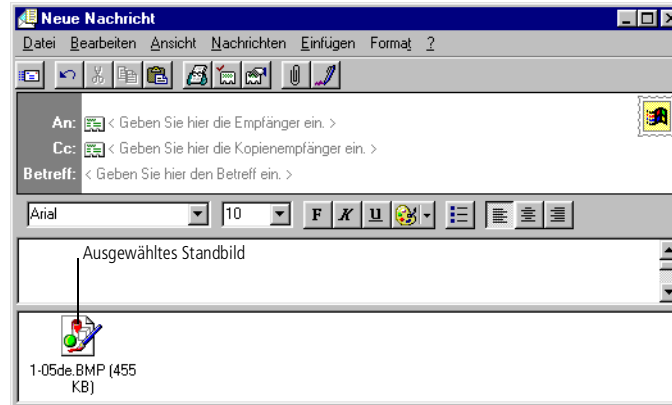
Neue Nachricht

Datei Bearbeiten Ansicht Nachrichten Einfügen Format ?

An: < Geben Sie hier die Empfänger ein. >

Cc: < Geben Sie hier die Kopienempfänger ein. >

Betreff: < Geben Sie hier den Betreff ein. >

Arial

10

F K U

Ausgewähltes Standbild

1-05de.BMP (455 KB)